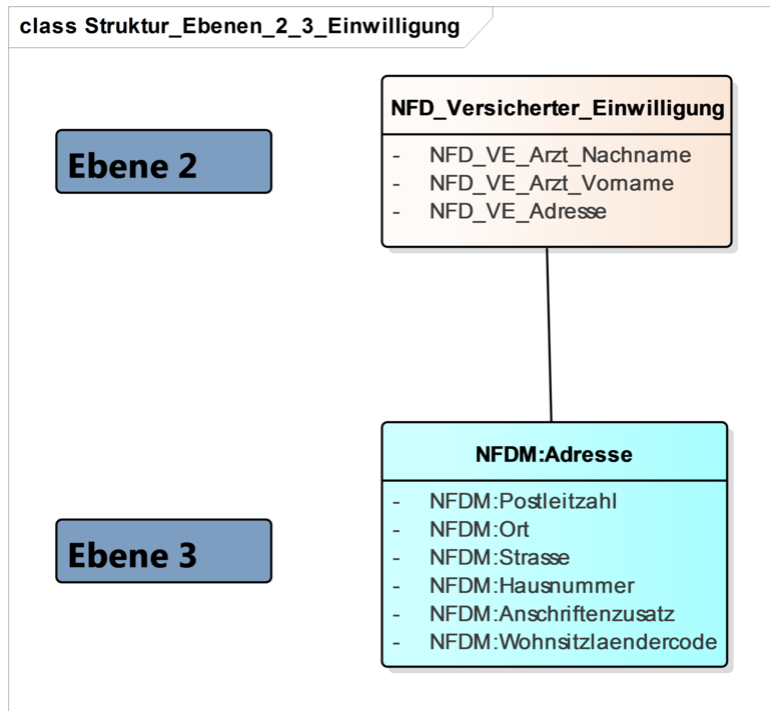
class Struktur_Ebenen_2_3_Einwilligung

Ebene 2

NFD_Versicherter_Einwilligung

- NFD_VE_Arzt_Nachname
- NFD_VE_Arzt_Vorname
- NFD_VE_Adresse

Ebene 3

NFDM:Adresse

- NFDM:Postleitzahl
- NFDM:Ort
- NFDM:Strasse
- NFDM:Hausnummer
- NFDM:Anschriftenzusatz
- NFDM:Wohnsitzlaendercode